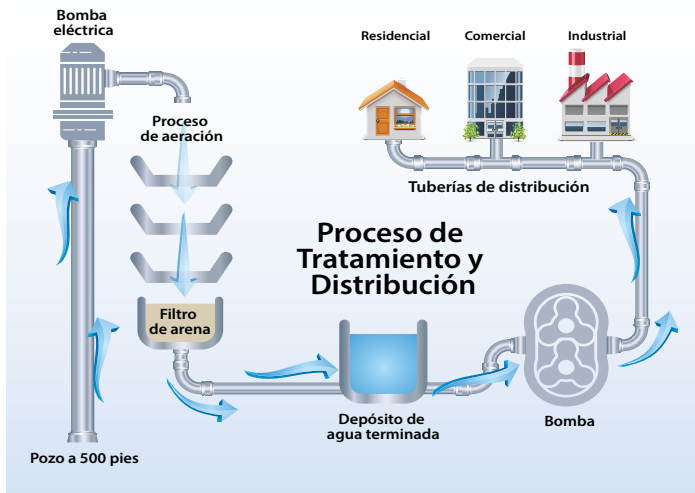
Bomba eléctrica

Proceso de aeración

Residencial

Comercial

Industrial

Tuberías de distribución

Proceso de Tratamiento y Distribución

Filtro de arena

Depósito de agua terminada

Bomba

Pozo a 500 pies